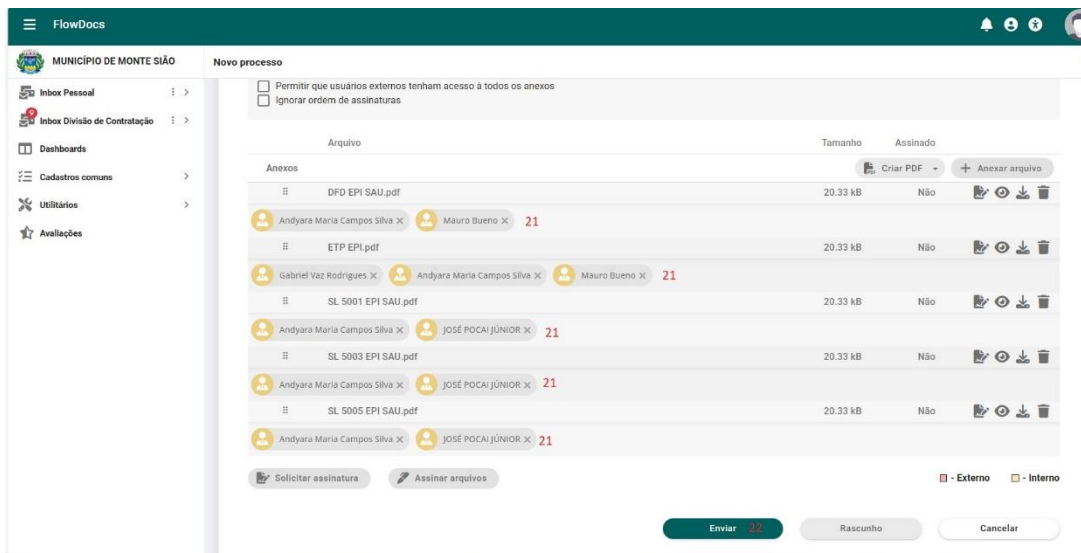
FlowDocs

MUNICÍPIO DE MONTE SIÃO

Inbox Pessoal

Inbox Divisão de Contratação

Dashboards

Cadastros comuns

Utilitários

Avaliações

Novo processo

Permitir que usuários externos tenham acesso à todos os anexos

Ignorar ordem de assinaturas

| Arquivo | Tamanho | Assinado |
|---|---|---|
| Anexos | | |
| DFD EPI SAU.pdf | 20.33 kB | Não |
| ETP EPI.pdf | 20.33 kB | Não |
| SL 5001 EPI SAU.pdf | 20.33 kB | Não |
| SL 5003 EPI SAU.pdf | 20.33 kB | Não |
| SL 5005 EPI SAU.pdf | 20.33 kB | Não |

Criar PDF

+ Anexar arquivo

Andyara Maria Campos Silva × Mauro Bueno × 21

Gabriel Vaz Rodrigues × Andyara Maria Campos Silva × Mauro Bueno × 21

Andyara Maria Campos Silva × JOSÉ POCAI JÚNIOR × 21

Andyara Maria Campos Silva × JOSÉ POCAI JÚNIOR × 21

Andyara Maria Campos Silva × JOSÉ POCAI JÚNIOR × 21

Solicitar assinatura

Assinar arquivos

- Externo

- Interno

Enviar 22

Rascunho

Cancelar